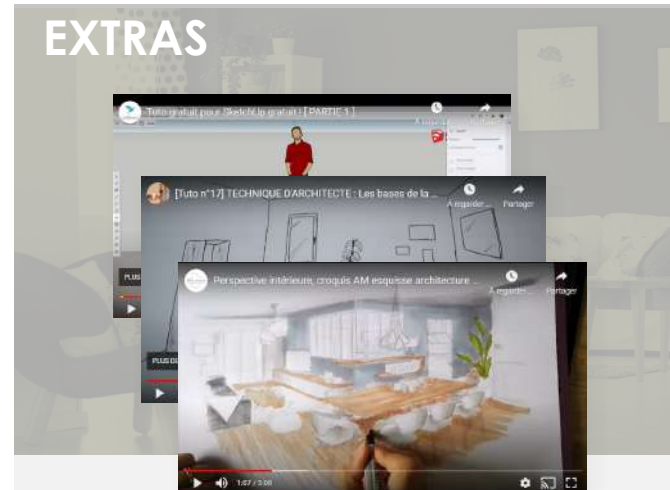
EXTRAS

Tuto gratuit pour SketchUp gratuit ! [ PARTIE 1 ]

À regarder... Partager

PLUS

[Tuto n°17] TECHNIQUE D'ARCHITECTE : Les bases de la ...

À regarder... Partager

PLUS DE

Perspective intérieure, croquis AM esquisse architecture ...

À regarder... Partager

1:07 / 3:00